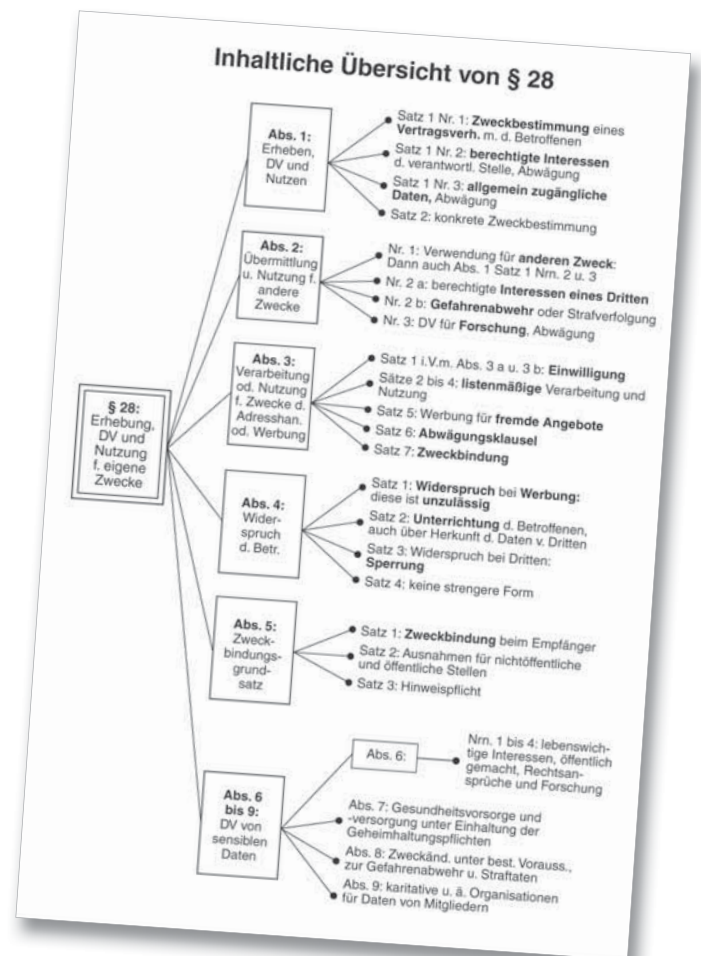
Inhaltliche Übersicht von § 28

§ 28: Erhebung, DV und Nutzung f. eigene Zwecke

Abs. 1: Erheben, DV und Nutzen

Satz 1 Nr. 1: **Zweckbestimmung** eines **Vertragsverh.** m. d. Betroffenen

Satz 1 Nr. 2: **berechtigte Interessen** d. verantwortl. Stelle, Abwägung

Satz 1 Nr. 3: **allgemein zugängliche Daten,** Abwägung

Satz 2: konkrete Zweckbestimmung

Abs. 2: Übermittlung u. Nutzung f. andere Zwecke

Nr. 1: Verwendung für **anderen Zweck**: Dann auch Abs. 1 Satz 1 Nrn. 2 u. 3

Nr. 2 a: berechtigte **Interessen eines Dritten**

Nr. 2 b: **Gefahrenabwehr** oder Strafverfolgung

Nr. 3: DV für **Forschung**, Abwägung

Abs. 3: Verarbeitung od. Nutzung f. Zwecke d. Adresshan. od. Werbung

Satz 1 i.V.m. Abs. 3 a u. 3 b: **Einwilligung**

Sätze 2 bis 4: **listenmäßige** Verarbeitung und Nutzung

Satz 5: Werbung für **fremde Angebote**

Satz 6: **Abwägungsklausel**

Satz 7: **Zweckbindung**

Abs. 4: Widerspruch d. Betr.

Satz 1: **Widerspruch** bei **Werbung:** diese ist **unzulässig**

Satz 2: **Unterrichtung** d. Betroffenen, auch über Herkunft d. Daten v. Dritten

Satz 3: Widerspruch bei Dritten: **Sperrung**

Satz 4: keine strengere Form

Abs. 5: Zweckbindungsgrundsatz

Satz 1: **Zweckbindung** beim Empfänger

Satz 2: Ausnahmen für nichtöffentliche und öffentliche Stellen

Satz 3: Hinweispflicht

Abs. 6 bis 9: DV von sensiblen Daten

Abs. 6:

Nrn. 1 bis 4: lebenswichtige Interessen, öffentlich gemacht, Rechtsansprüche und Forschung

Abs. 7: Gesundheitsvorsorge und -versorgung unter Einhaltung der Geheimhaltungspflichten

Abs. 8: Zweckänd. unter best. Vorauss., zur Gefahrenabwehr u. Straftaten

Abs. 9: karitative u. ä. Organisationen für Daten von Mitgliedern